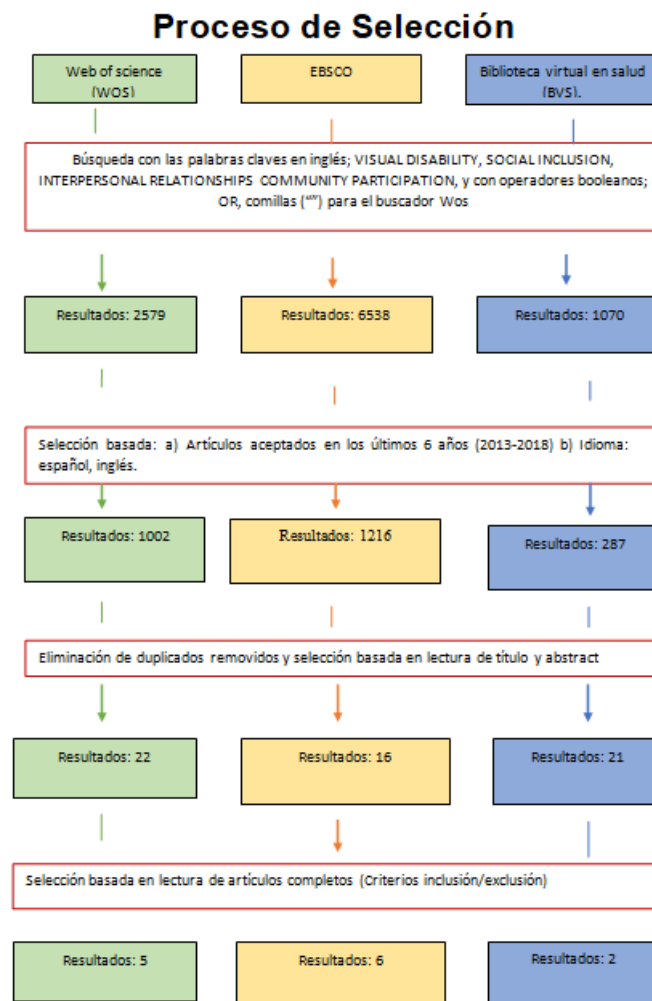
Proceso de Selección

Web of science (WOS)

EBSCO

Biblioteca virtual en salud (BVS).

Búsqueda con las palabras claves en inglés; VISUAL DISABILITY, SOCIAL INCLUSION, INTERPERSONAL RELATIONSHIPS COMMUNITY PARTICIPATION, y con operadores booleanos; OR, comillas ("") para el buscador Wos

Resultados: 2579

Resultados: 6538

Resultados: 1070

Selección basada: a) Artículos aceptados en los últimos 6 años (2013-2018) b) Idioma: español, inglés.

Resultados: 1002

Resultados: 1216

Resultados: 287

Eliminación de duplicados removidos y selección basada en lectura de título y abstract

Resultados: 22

Resultados: 16

Resultados: 21

Selección basada en lectura de artículos completos (Criterios inclusión/exclusión)

Resultados: 5

Resultados: 6

Resultados: 2